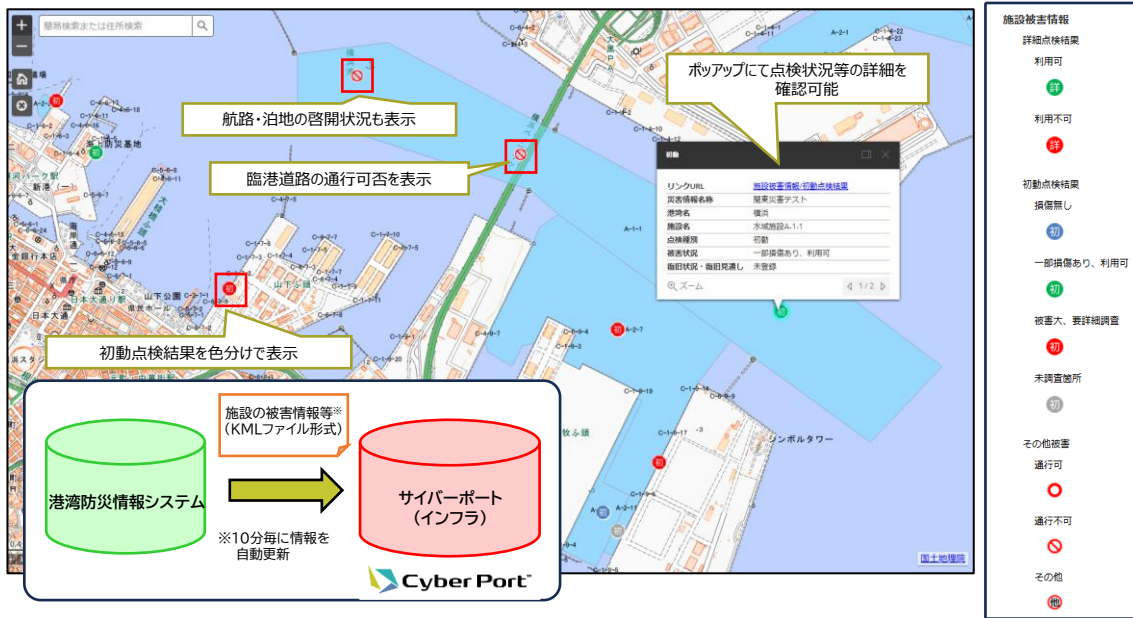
簡易検索または住所検索

航路・泊地の啓開状況も表示

臨港道路の通行可否を表示

ポップアップにて点検状況等の詳細を確認可能

初動点検結果を色分けで表示

初動

| | |
|---|---|
| リンクURL | 施設被害情報/初動点検結果 |
| 災害情報名称 | 関東災害テスト |
| 港湾名 | 横浜 |
| 施設名 | 水域施設A-1-1 |
| 点検種別 | 初動 |
| 被害状況 | 一部損傷あり、利用可 |
| 復旧状況・復旧見通し | 未登録 |

ズーム
1/2

施設の被害情報等※（KMLファイル形式）

港湾防災情報システム

サイバーポート（インフラ）

※10分毎に情報を自動更新

Cyber Port

国土地理院

シンボルタワー

施設被害情報
詳細点検結果
利用可
詳
利用不可
詳
初動点検結果
損傷無し
初
一部損傷あり、利用可
初
被害大、要詳細調査
初
未調査箇所
初
その他被害
通行可
通行不可
その他
他